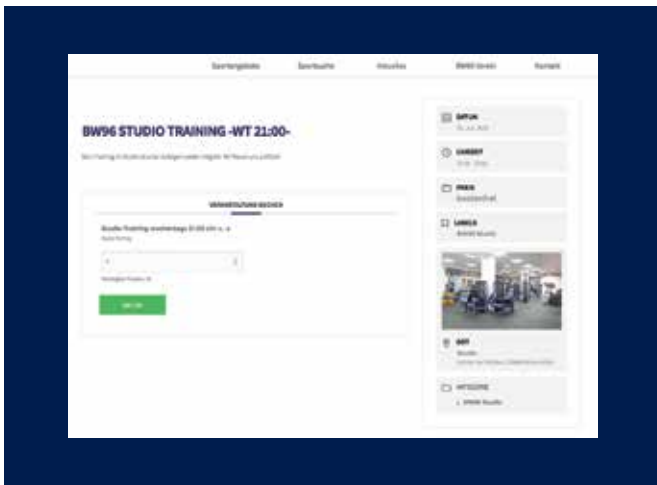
Sportangebote Sportkurse Aktuelles BW96 Verein Kontakt

BW96 STUDIO TRAINING -WT 21:00-

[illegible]

VERANSTALTUNG BUCHEN

Studio Training werktags 21:00 Uhr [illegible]

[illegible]

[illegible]

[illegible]

DATUM
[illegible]

UHRZEIT
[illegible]

PREIS
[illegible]

LABELS
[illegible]

ORT
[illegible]

KATEGORIE
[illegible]